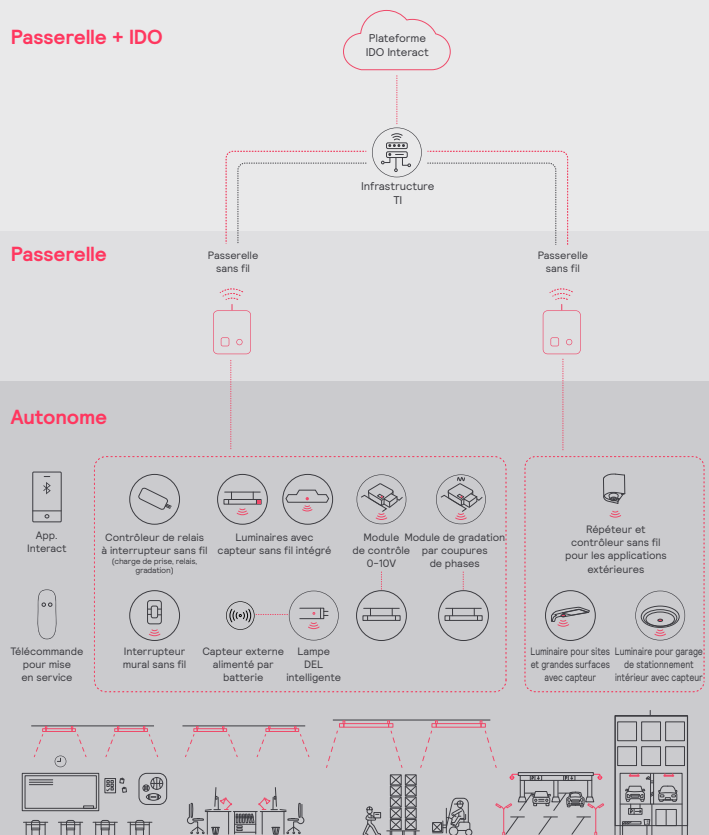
Passerelle + IDO

Plateforme IDO Interact

Infrastructure TI

Passerelle

Passerelle sans fil

Passerelle sans fil

Autonome

App. Interact

Télécommande pour mise en service

Contrôleur de relais à interrupteur sans fil
(charge de prise, relais, gradation)

Luminaires avec capteur sans fil intégré

Module de contrôle 0-10V

Module de gradation par coupures de phases

Interrupteur mural sans fil

Capteur externe alimenté par batterie

Lampe DEL intelligente

Répéteur et contrôleur sans fil pour les applications extérieures

Luminaire pour sites et grandes surfaces avec capteur

Luminaire pour garage de stationnement intérieur avec capteur